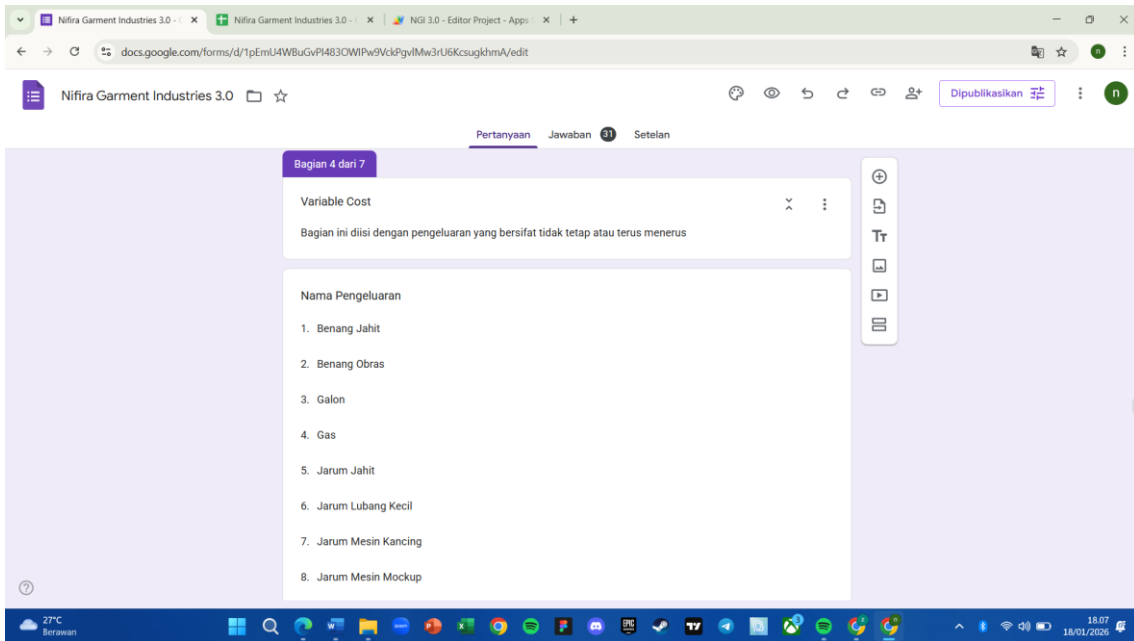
Nifira Garment Industries 3.0 - ( ×
Nifira Garment Industries 3.0 - ( ×
NGI 3.0 - Editor Project - Apps ×
+

docs.google.com/forms/d/1pEmU4WBuGvPI483OWIPw9VckPgvIMw3rU6KcsugkhmA/edit

Nifira Garment Industries 3.0

Dipublikasikan

Pertanyaan Jawaban 31 Setelan

Bagian 4 dari 7

Variable Cost

Bagian ini diisi dengan pengeluaran yang bersifat tidak tetap atau terus menerus

Nama Pengeluaran

1. Benang Jahit

2. Benang Obras

3. Galon

4. Gas

5. Jarum Jahit

6. Jarum Lubang Kecil

7. Jarum Mesin Kancing

8. Jarum Mesin Mockup

27°C
Berawan

18.07
18/01/2026